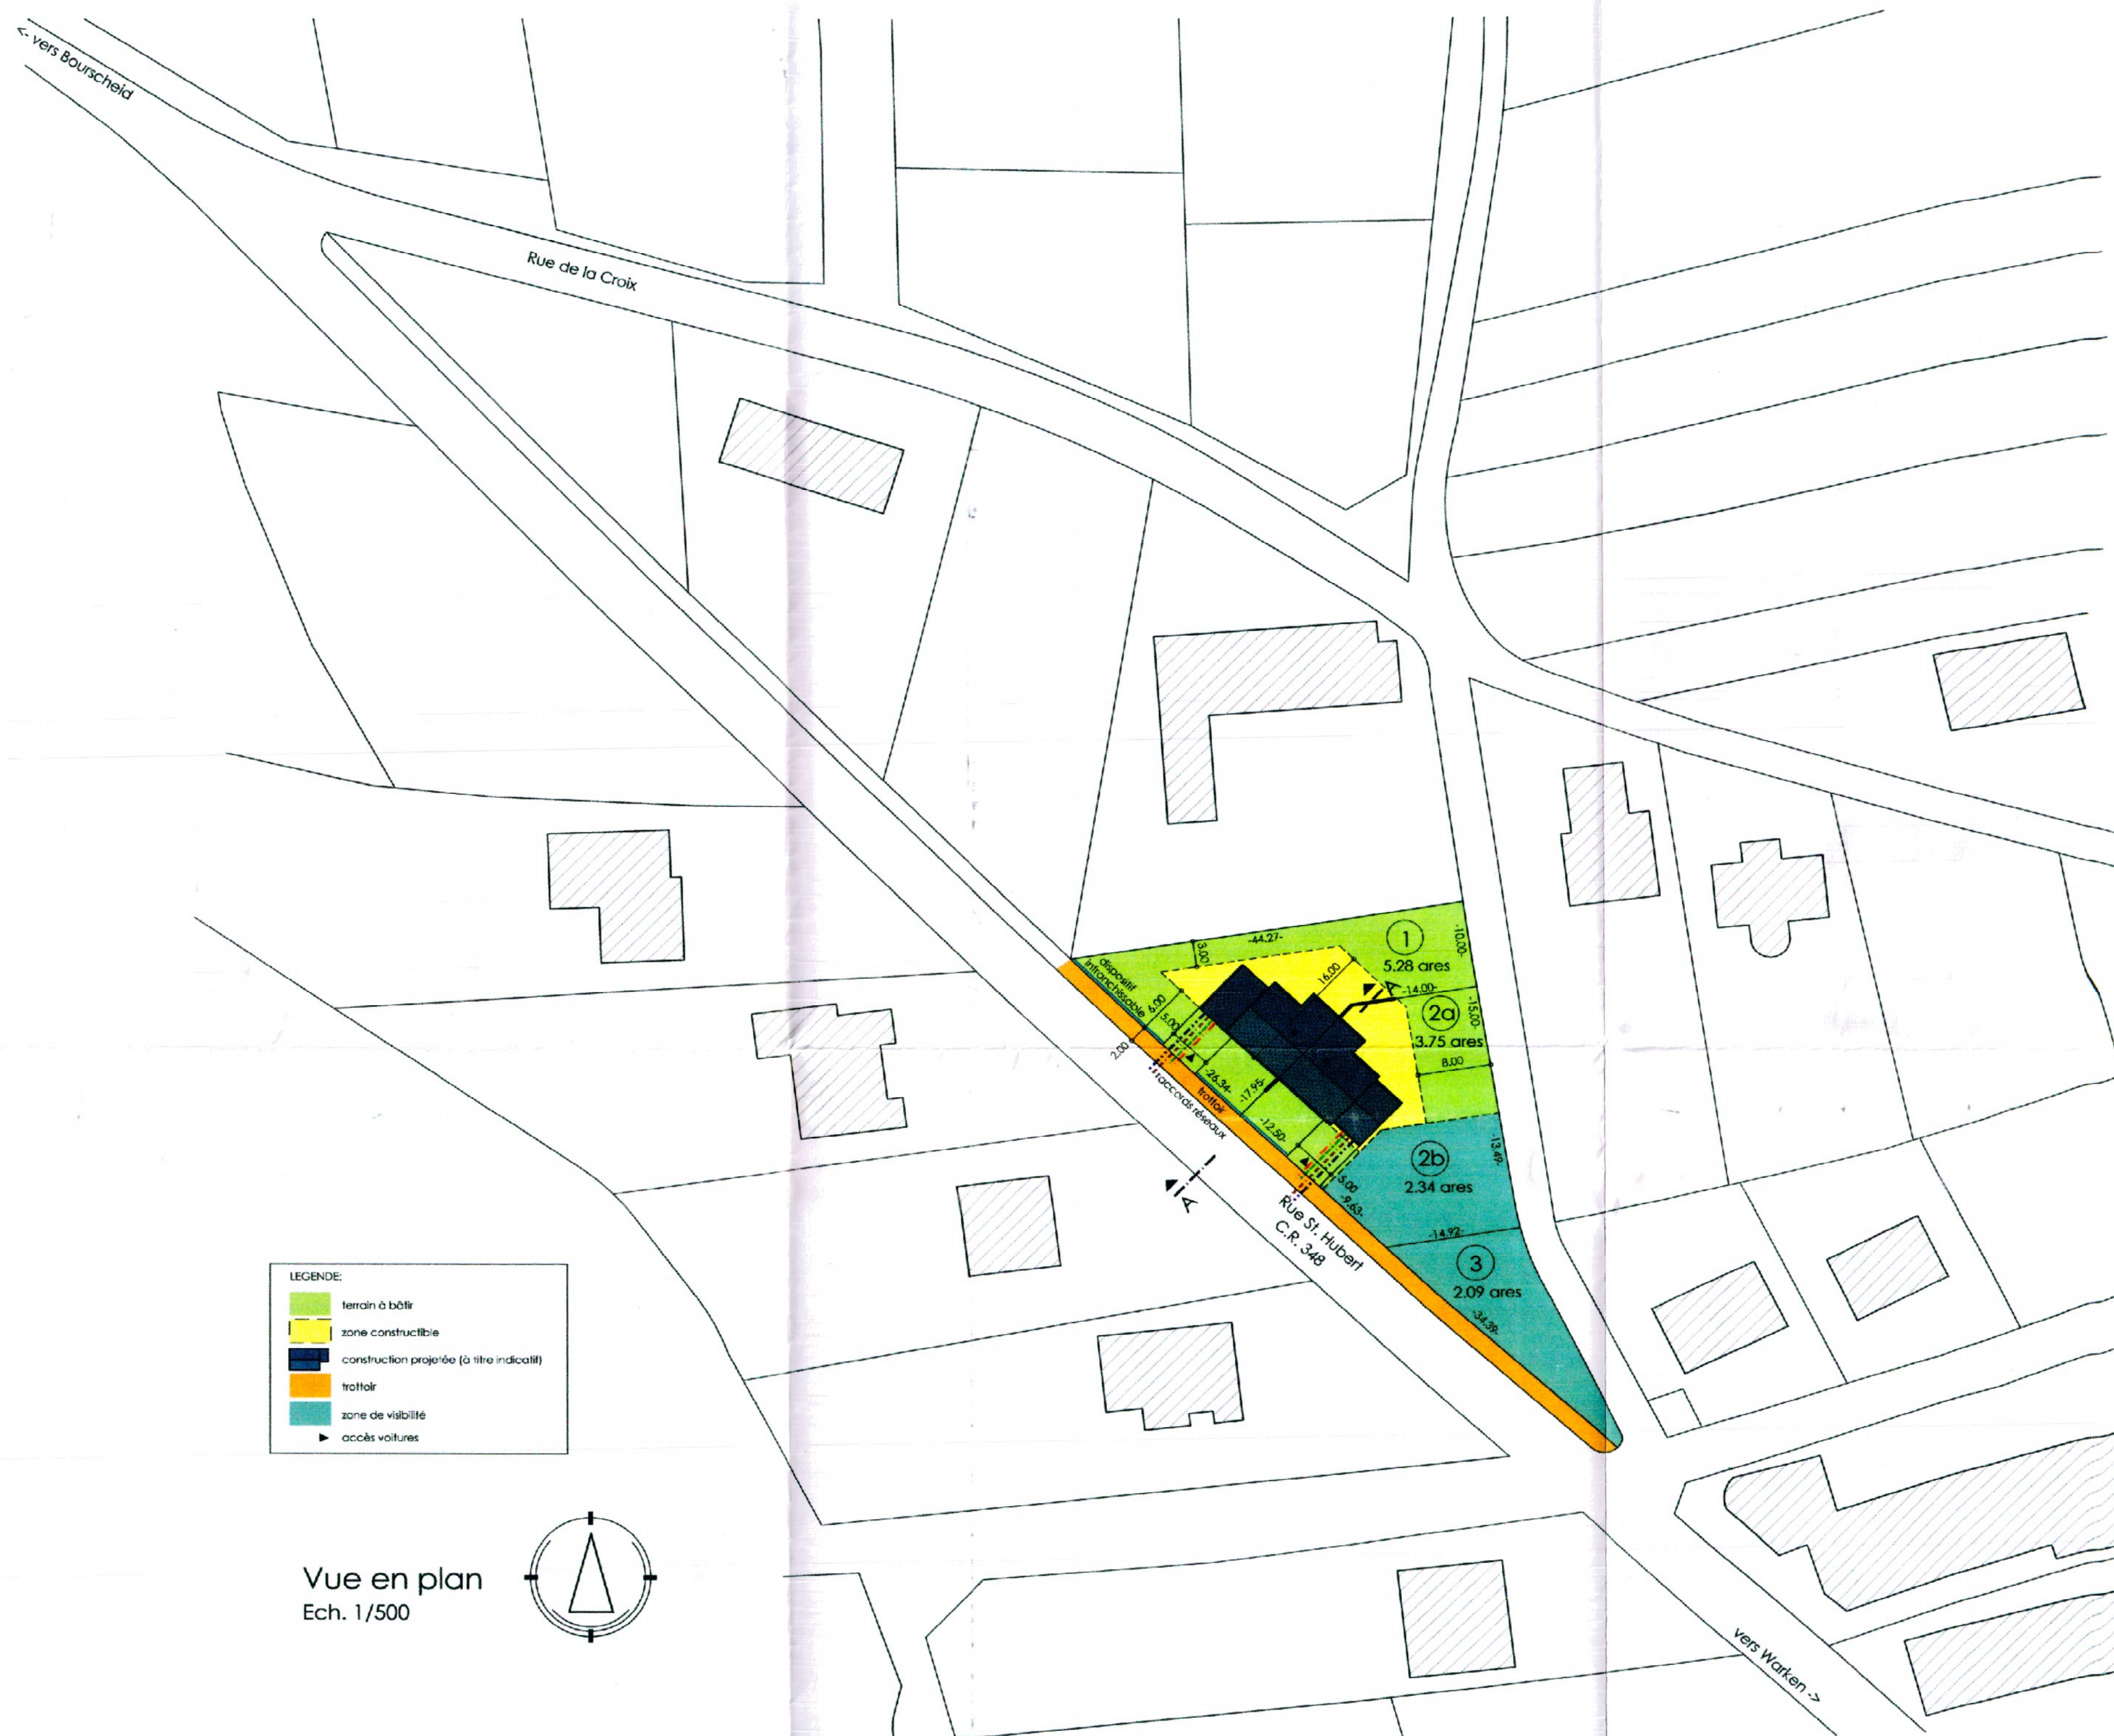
<- vers Bourscheid

Rue de la Croix

-44.27-
3.00
16.00
1
5.28 ares
10.00
-14.00-
2a
3.75 ares
-15.00-
8.00
dispositif infranchissable
6.00
5.00
2.00
raccords réseaux
trottoir
-26.34-
-17.95-
-12.50-
5.00
-9.63-
2b
2.34 ares
13.49
-14.92-
3
2.09 ares
-34.39-
A
A
Rue St. Hubert
C.R. 348

LEGENDE:
terrain à bâtir
zone constructible
construction projetée (à titre indicatif)
trottoir
zone de visibilité
accès voitures

Vue en plan
Ech. 1/500

vers Warken ->